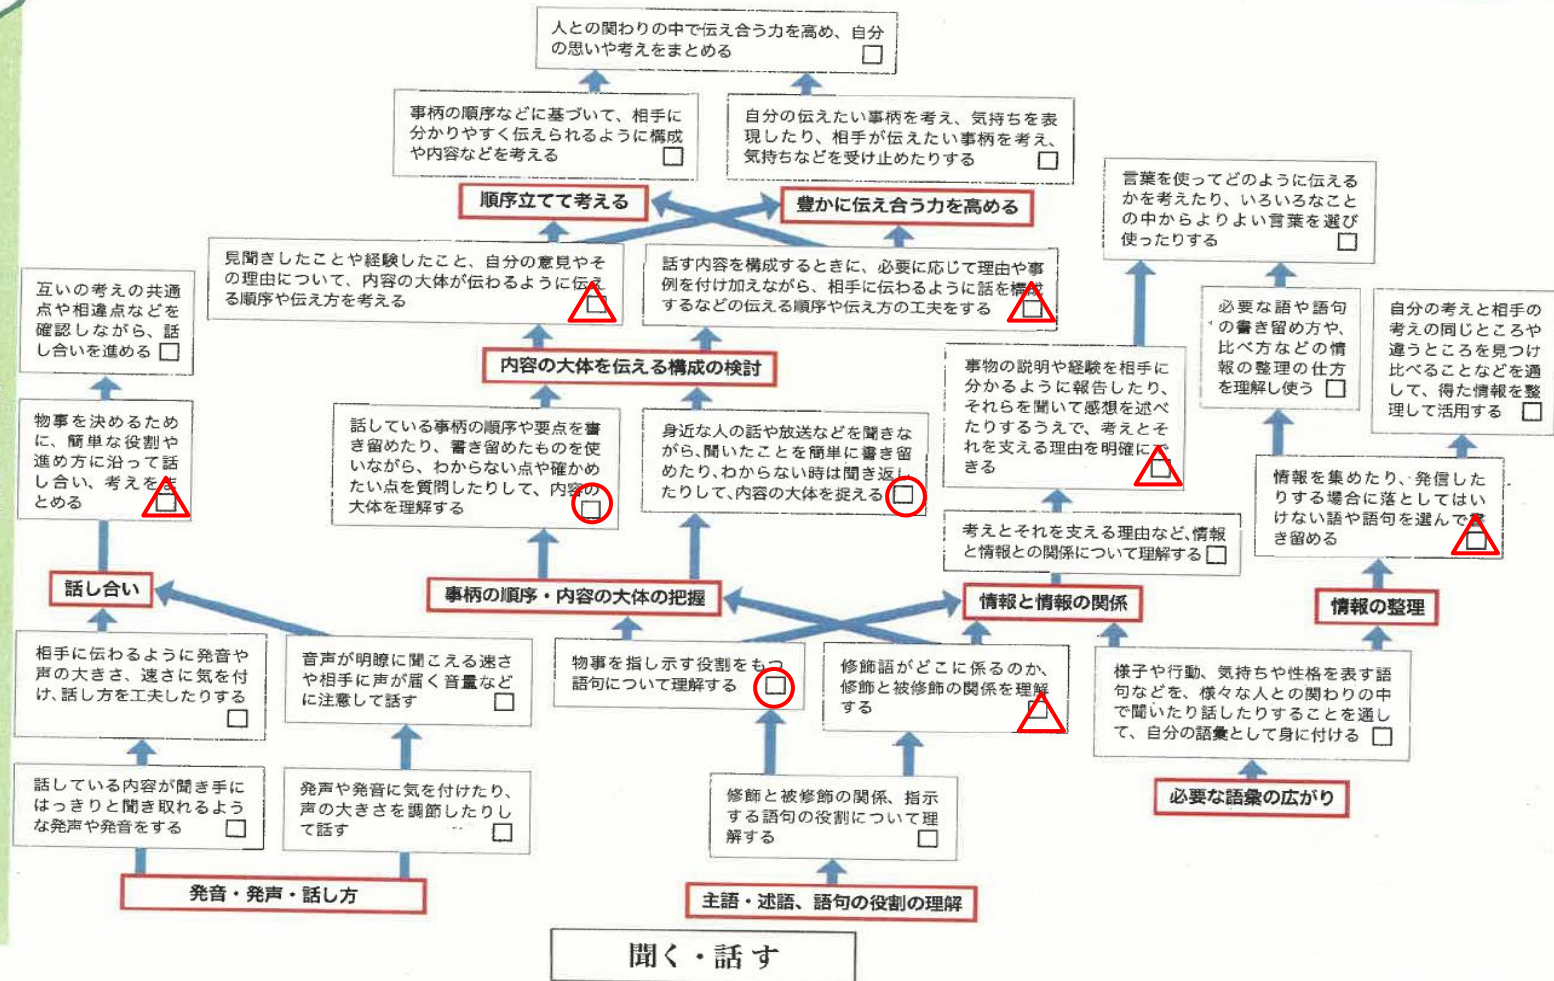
人との関わりの中で伝え合う力を高め、自分の思いや考えをまとめる □

事柄の順序などに基づいて、相手に分かりやすく伝えられるように構成や内容などを考える □

自分の伝えたい事柄を考え、気持ちを表現したり、相手が伝えたい事柄を考え、気持ちなどを受け止めたりする □

順序立てて考える

豊かに伝え合う力を高める

言葉を使ってどのように伝えるかを考えたり、いろいろなことの中からよりよい言葉を選び使ったりする □

見聞きしたことや経験したこと、自分の意見やその理由について、内容の大体が伝わるように伝える順序や伝え方を考える □

話す内容を構成するときに、必要に応じて理由や事例を付け加えながら、相手に伝わるように話を構成するなどの伝える順序や伝え方の工夫をする □

互いの考えの共通点や相違点などを確認しながら、話し合いを進める □

必要な語や語句の書き留め方や、比べ方などの情報の整理の仕方を理解し使う □

自分の考えと相手の考えの同じところや違うところを見つけ比べることなどを通して、得た情報を整理して活用する □

内容の大体を伝える構成の検討

事物の説明や経験を相手に分かるように報告したり、それらを聞いて感想を述べたりするうえで、考えとそれを支える理由を明確にできる □

物事を決めるために、簡単な役割や進め方に沿って話し合い、考えをまとめる □

話している事柄の順序や要点を書き留めたり、書き留めたものを使いながら、わからない点や確かめたい点を質問したりして、内容の大体を理解する □

身近な人の話や放送などを聞きながら、聞いたことを簡単に書き留めたり、わからない時は聞き返したりして、内容の大体を捉える □

情報を集めたり、発信したりする場合に落としてはいけない語や語句を選んで書き留める □

考えとそれを支える理由など、情報と情報との関係について理解する □

話し合い

事柄の順序・内容の大体の把握

情報と情報の関係

情報の整理

相手に伝わるように発音や声の大きさ、速さに気を付け、話し方を工夫したりする □

音声が明瞭に聞こえる速さや相手に声が届く音量などに注意して話す □

物事を指し示す役割をもつ語句について理解する □

修飾語がどこに係るのか、修飾と被修飾の関係を理解する □

様子や行動、気持ちや性格を表す語句などを、様々な人との関わりの中で聞いたり話したりすることを通して、自分の語彙として身に付ける □

話している内容が聞き手にはっきりと聞き取れるような発声や発音をする □

発声や発音に気を付けたり、声の大きさを調節したりして話す □

修飾と被修飾の関係、指示する語句の役割について理解する □

必要な語彙の広がり

発音・発声・話し方

主語・述語、語句の役割の理解

聞く・話す